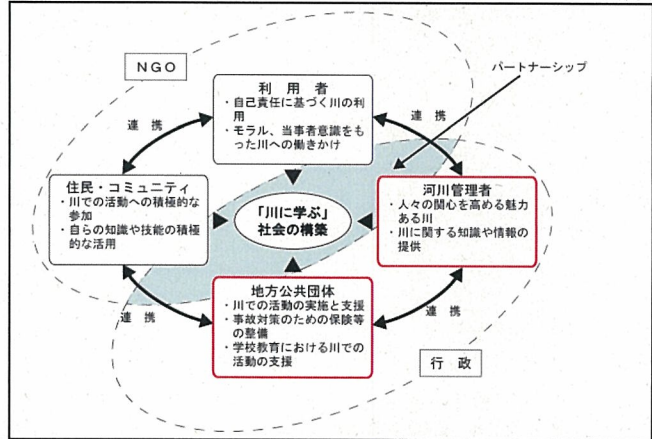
NGO

パートナーシップ

利用者
・自己責任に基づく川の利用
・モラル、当事者意識をもった川への働きかけ

連携

連携

住民・コミュニティ
・川での活動への積極的な参加
・自らの知識や技能の積極的な活用

「川に学ぶ」
社会の構築

河川管理者
・人々の関心を高める魅力ある川
・川に関する知識や情報の提供

地方公共団体
・川での活動の実施と支援
・事故対策のための保険等の整備
・学校教育における川での活動の支援

連携

連携

行政